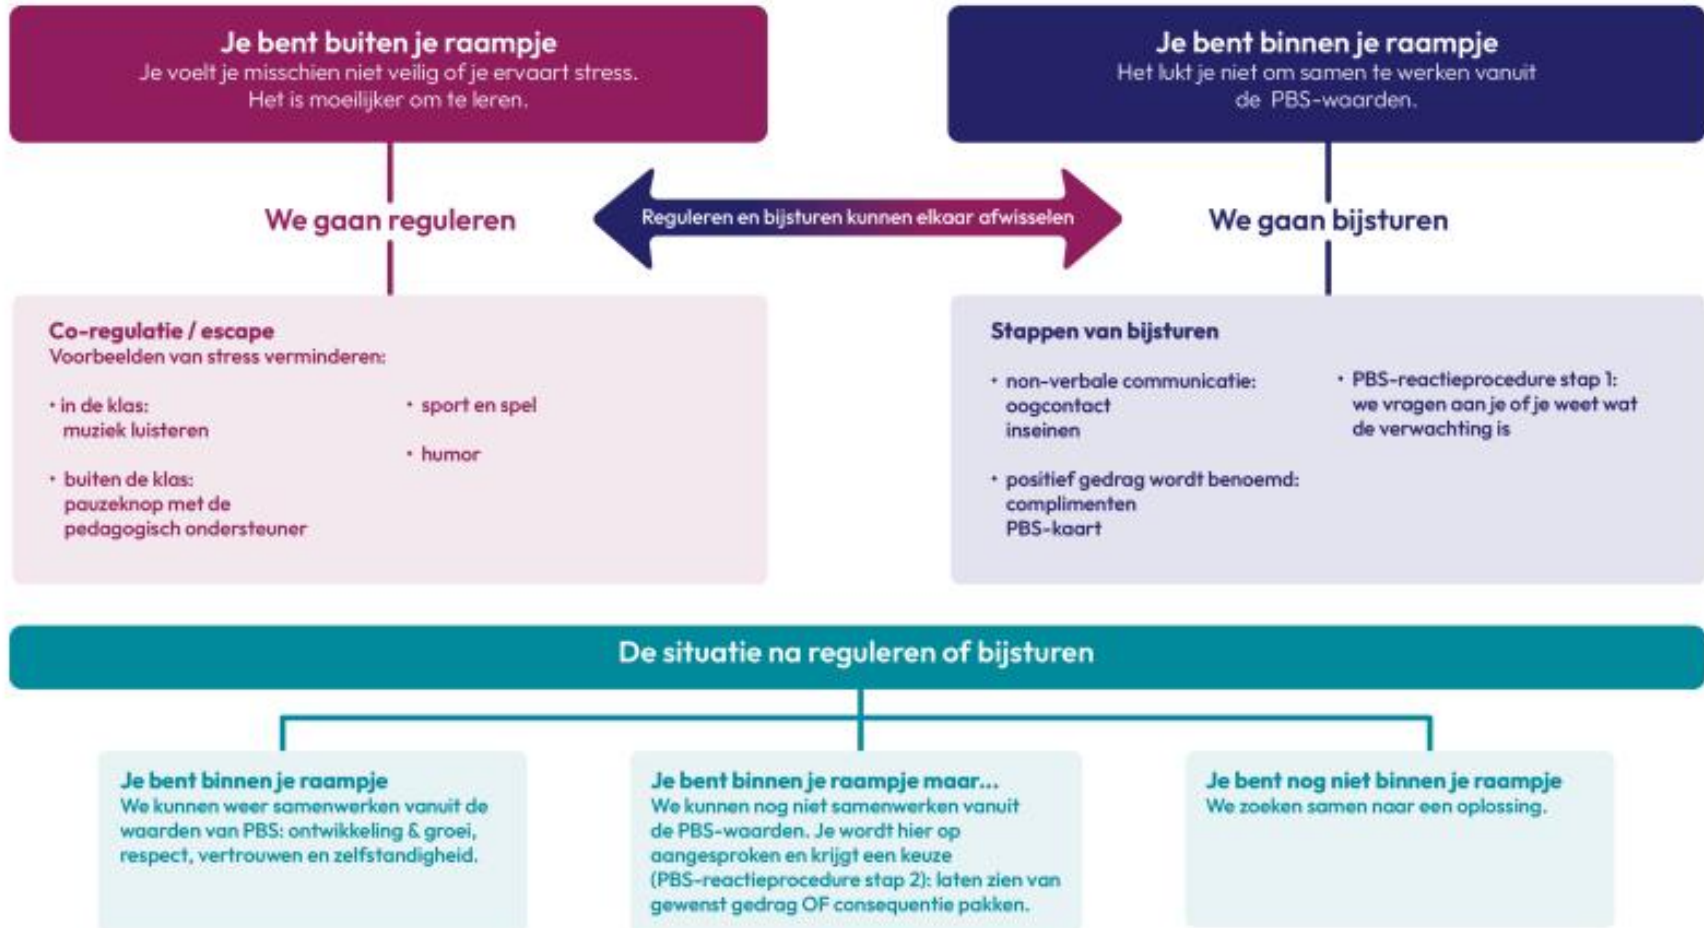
Je bent buiten je raampje
Je voelt je misschien niet veilig of je ervaart stress. Het is moeilijker om te leren.

Je bent binnen je raampje
Het lukt je niet om samen te werken vanuit de PBS-waarden.

We gaan reguleren

Reguleren en bijsturen kunnen elkaar afwisselen

We gaan bijsturen

Co-regulatie / escape
Voorbeelden van stress verminderen:

• in de klas:
muziek luisteren

• buiten de klas:
pauzeknop met de pedagogisch ondersteuner

• sport en spel

• humor

Stappen van bijsturen

• non-verbale communicatie:
oogcontact
inseinen

• positief gedrag wordt benoemd:
complimenten
PBS-kaart

• PBS-reactieprocedure stap 1:
we vragen aan je of je weet wat de verwachting is

De situatie na reguleren of bijsturen

Je bent binnen je raampje
We kunnen weer samenwerken vanuit de waarden van PBS: ontwikkeling & groei, respect, vertrouwen en zelfstandigheid.

Je bent binnen je raampje maar...
We kunnen nog niet samenwerken vanuit de PBS-waarden. Je wordt hier op aangesproken en krijgt een keuze (PBS-reactieprocedure stap 2): laten zien van gewenst gedrag OF consequentie pakken.

Je bent nog niet binnen je raampje
We zoeken samen naar een oplossing.